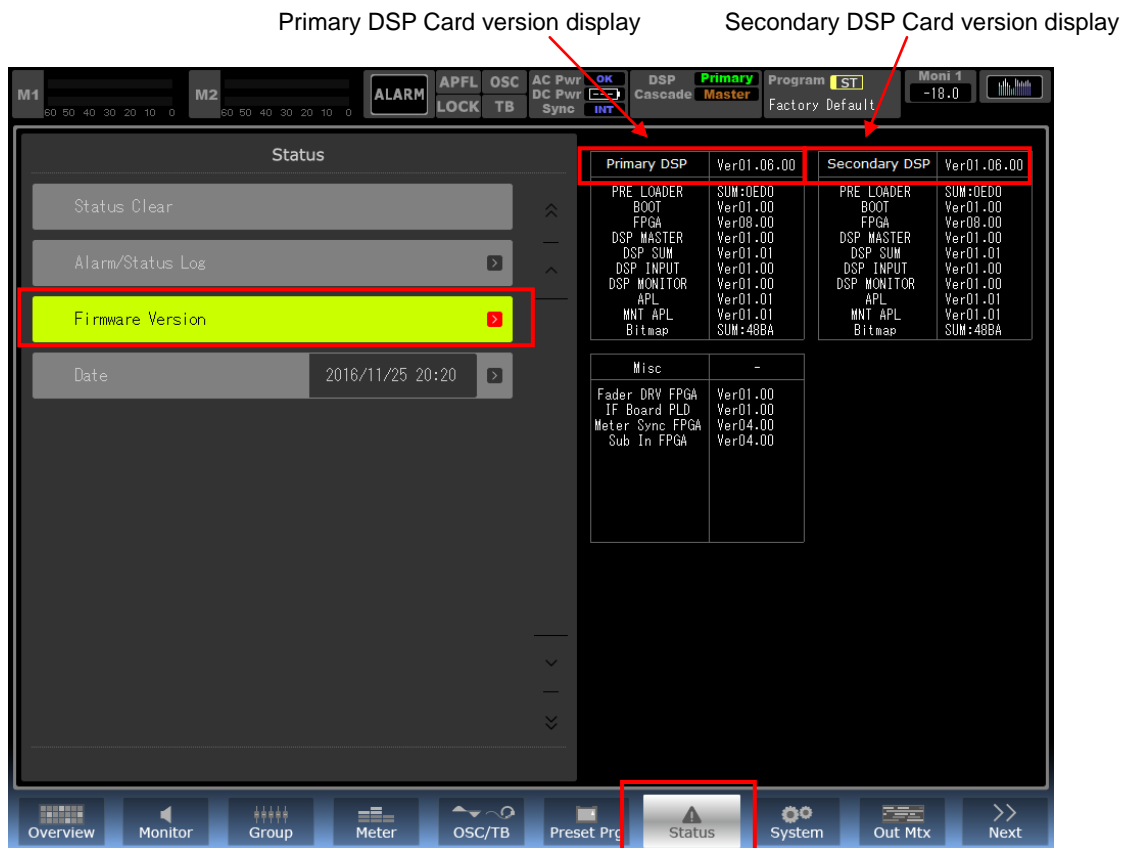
Primary DSP Card version display

Secondary DSP Card version display

M1 60 50 40 30 20 10 0 M2 60 50 40 30 20 10 0 ALARM APFL OSC LOCK TB AC Pwr OK DC Pwr Sync INT DSP Cascade Primary Master Program ST Factory Default Moni 1 -18.0

Status

Status Clear

Alarm/Status Log

Firmware Version

Date 2016/11/25 20:20

| Primary DSP | Ver01.06.00 |
|---|---|
| PRE LOADER | SUM:0ED0 |
| BOOT | Ver01.00 |
| FPGA | Ver08.00 |
| DSP MASTER | Ver01.00 |
| DSP SUM | Ver01.01 |
| DSP INPUT | Ver01.00 |
| DSP MONITOR | Ver01.00 |
| APL | Ver01.01 |
| MNT APL | Ver01.01 |
| Bitmap | SUM:48BA |

| Secondary DSP | Ver01.06.00 |
|---|---|
| PRE LOADER | SUM:0ED0 |
| BOOT | Ver01.00 |
| FPGA | Ver08.00 |
| DSP MASTER | Ver01.00 |
| DSP SUM | Ver01.01 |
| DSP INPUT | Ver01.00 |
| DSP MONITOR | Ver01.00 |
| APL | Ver01.01 |
| MNT APL | Ver01.01 |
| Bitmap | SUM:48BA |

| Misc | - |
|---|---|
| Fader DRV FPGA | Ver01.00 |
| IF Board PLD | Ver01.00 |
| Meter Sync FPGA | Ver04.00 |
| Sub In FPGA | Ver04.00 |

Overview Monitor Group Meter OSC/TB Preset Prg Status System Out Mtx Next